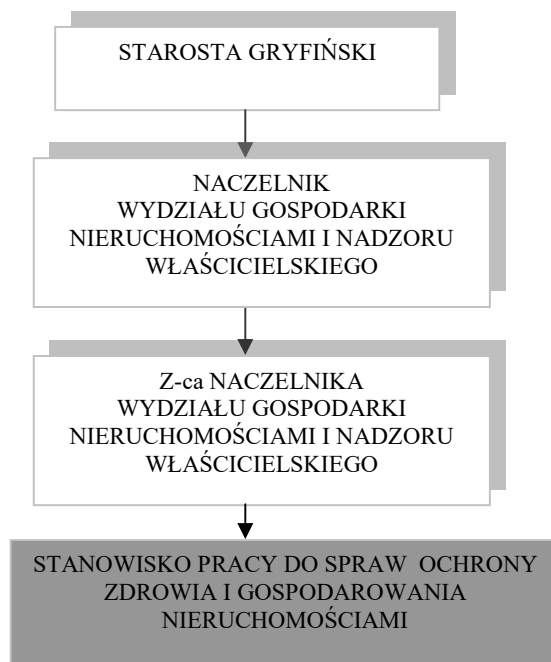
STAROSTA GRYFIŃSKI

NACZELNIK
WYDZIAŁU GOSPODARKI NIERUCHOMOŚCIAMI I NADZORU WŁAŚCICIELSKIEGO

Z-ca NACZELNIKA
WYDZIAŁU GOSPODARKI NIERUCHOMOŚCIAMI I NADZORU WŁAŚCICIELSKIEGO

STANOWISKO PRACY DO SPRAW OCHRONY ZDROWIA I GOSPODAROWANIA NIERUCHOMOŚCIAMI